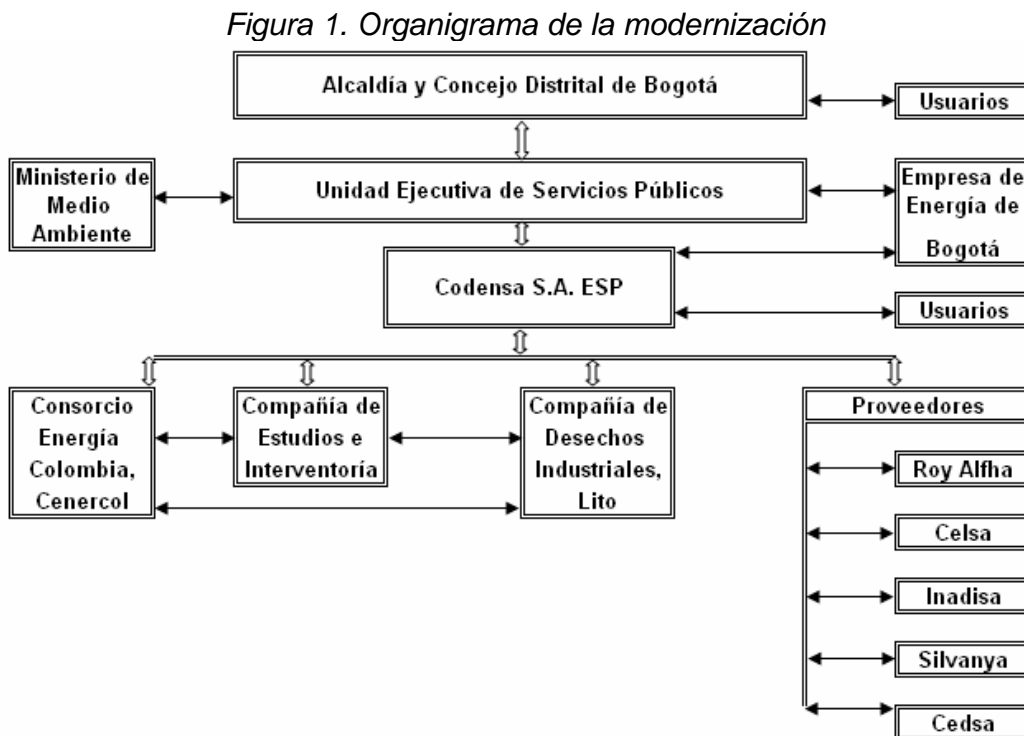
Figura 1. Organigrama de la modernización

Alcaldía y Concejo Distrital de Bogotá

Usuarios

Ministerio de Medio Ambiente

Unidad Ejecutiva de Servicios Públicos

Empresa de Energía de Bogotá

Codensa S.A. ESP

Usuarios

Consorcio Energía Colombia, Cenercol

Compañía de Estudios e Interventoría

Compañía de Desechos Industriales, Lito

Proveedores

Roy Alfha

Celsa

Inadisa

Silvanya

Cedsa